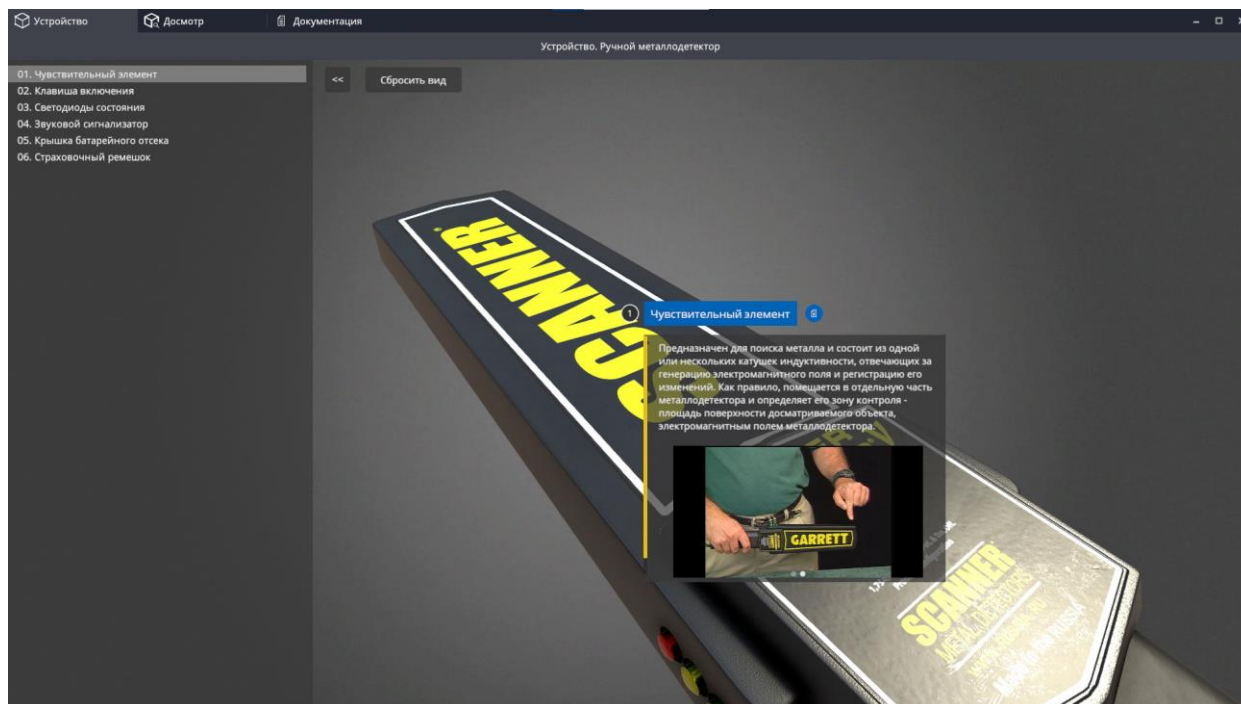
Устройство Досмотр Документация

Устройство. Ручной металлодетектор

01. Чувствительный элемент
02. Клавиша включения
03. Светодиоды состояния
04. Звуковой сигнализатор
05. Крышка батарейного отсека
06. Страховочный ремешок

<<

Сбросить вид

SCANNER

1 Чувствительный элемент

Предназначен для поиска металла и состоит из одной или нескольких катушек индуктивности, отвечающих за генерацию электромагнитного поля и регистрацию его изменений. Как правило, помещается в отдельную часть металлодетектора и определяет его зону контроля - площадь поверхности досматриваемого объекта, электромагнитным полем металлодетектора.

GARRETT

SCANNER
METAL DETECTORS
Made in RUSSIA